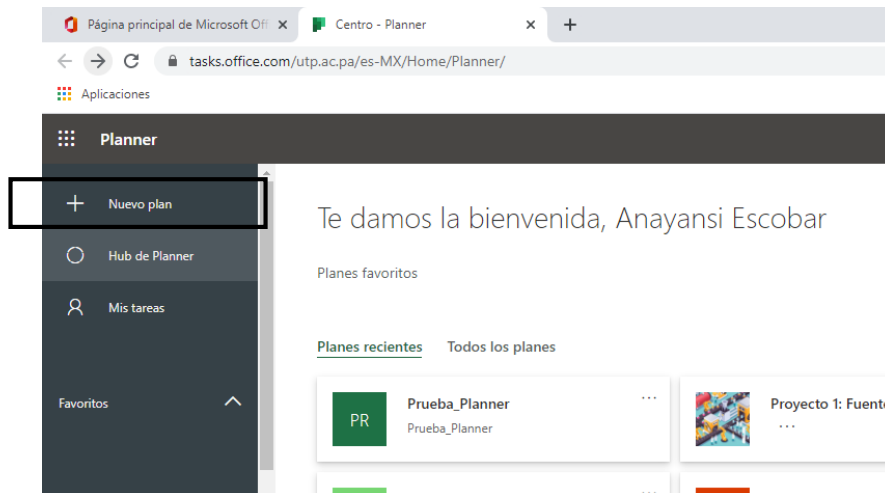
Página principal de Microsoft Off
Centro - Planner
tasks.office.com/utp.ac.pa/es-MX/Home/Planner/
Aplicaciones
Planner
Nuevo plan
Hub de Planner
Mis tareas
Favoritos
Te damos la bienvenida, Anayansi Escobar
Planes favoritos
Planes recientes
Todos los planes
PR
Prueba_Planner
Prueba_Planner
Proyecto 1: Fuent